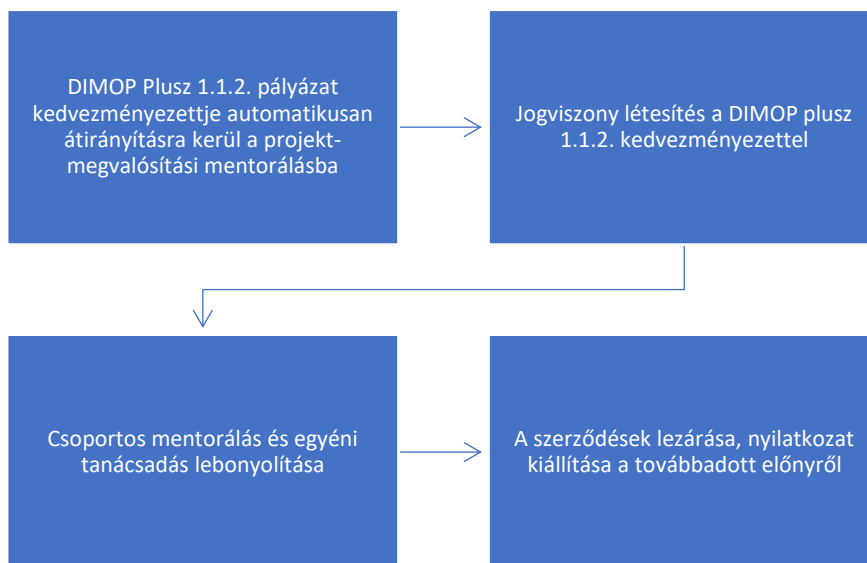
DIMOP Plusz 1.1.2. pályázat kedvezményezettje automatikusan átirányításra kerül a projekt-megvalósítási mentorálásba

Jogviszony létesítés a DIMOP plusz 1.1.2. kedvezményezettel

Csoportos mentorálás és egyéni tanácsadás lebonyolítása

A szerződések lezárása, nyilatkozat kiállítása a továbbadott előnyről